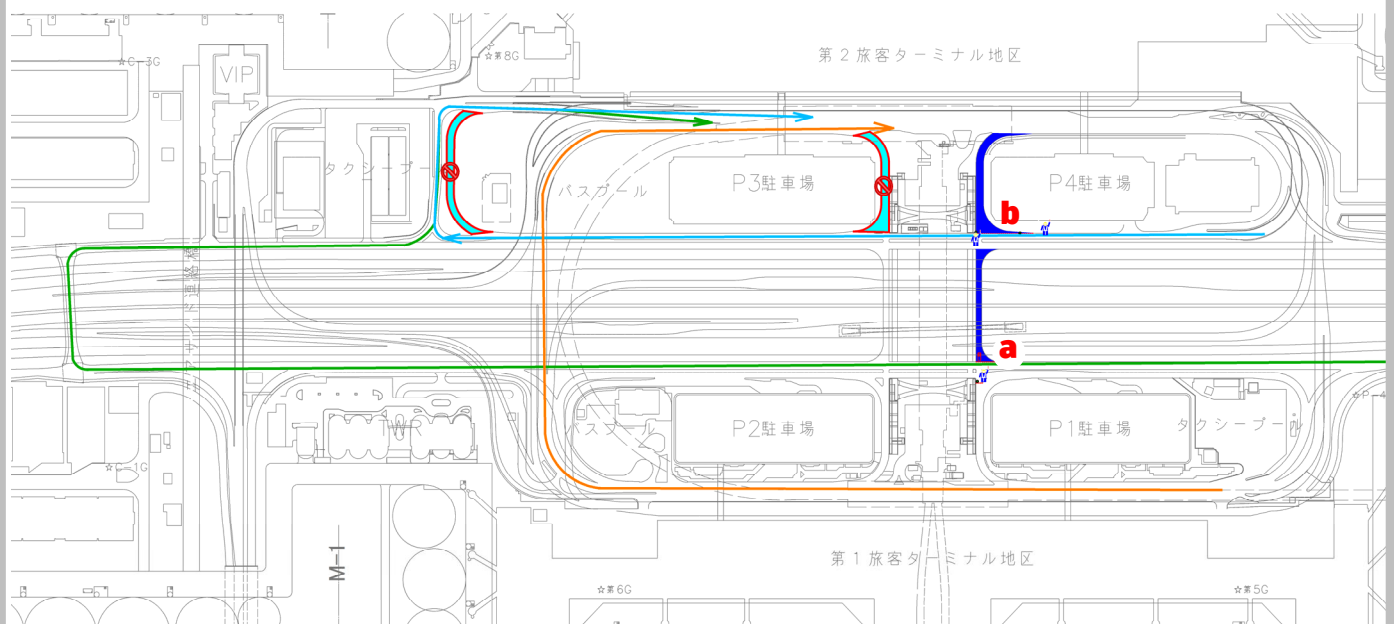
第２旅客ターミナル地区

☆C-3G

VIP

☆第8G

タクシープール

バスプール

P3駐車場

P4駐車場

b

a

P2駐車場

P1駐車場

バスプール

タクシープール

TWR

☆C-1G

M-1

第１旅客ターミナル地区

☆第6G

☆第5G

☆P-4